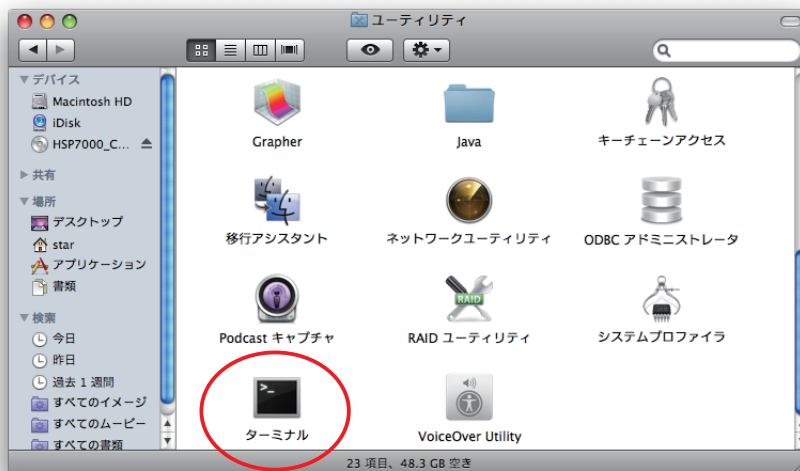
ユーティリティ

▼ デバイス
Macintosh HD
iDisk
HSP7000_C...
▶ 共有
▼ 場所
デスクトップ
star
アプリケーション
書類
▼ 検索
今日
昨日
過去 1 週間
すべてのイメージ
すべてのムービー
すべての書類

Grapher
Java
キーチェーンアクセス
移行アシスタント
ネットワークユーティリティ
ODBC アドミニストレータ
Podcast キャプチャ
RAID
RAID ユーティリティ
システムプロファイラ
ターミナル
VoiceOver Utility

23 項目、48.3 GB 空き